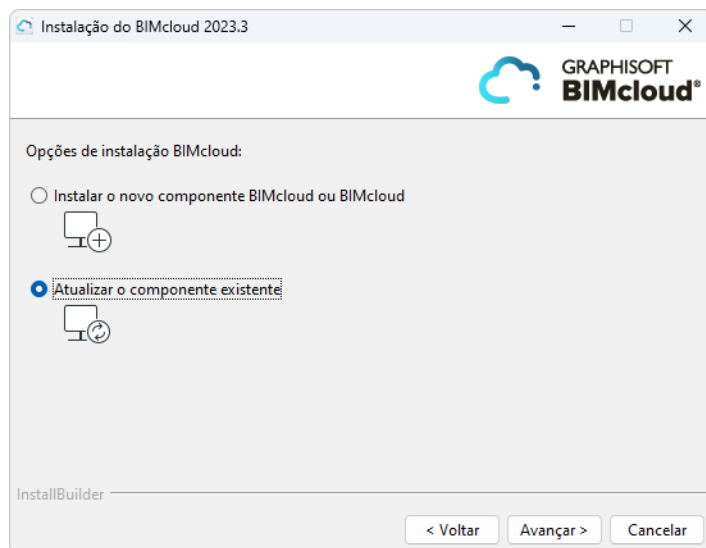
Instalação do BIMcloud 2023.3

GRAPHISOFT
BIMcloud®

Opções de instalação BIMcloud:

Instalar o novo componente BIMcloud ou BIMcloud

Atualizar o componente existente

InstallBuilder

< Voltar
Avançar >
Cancelar